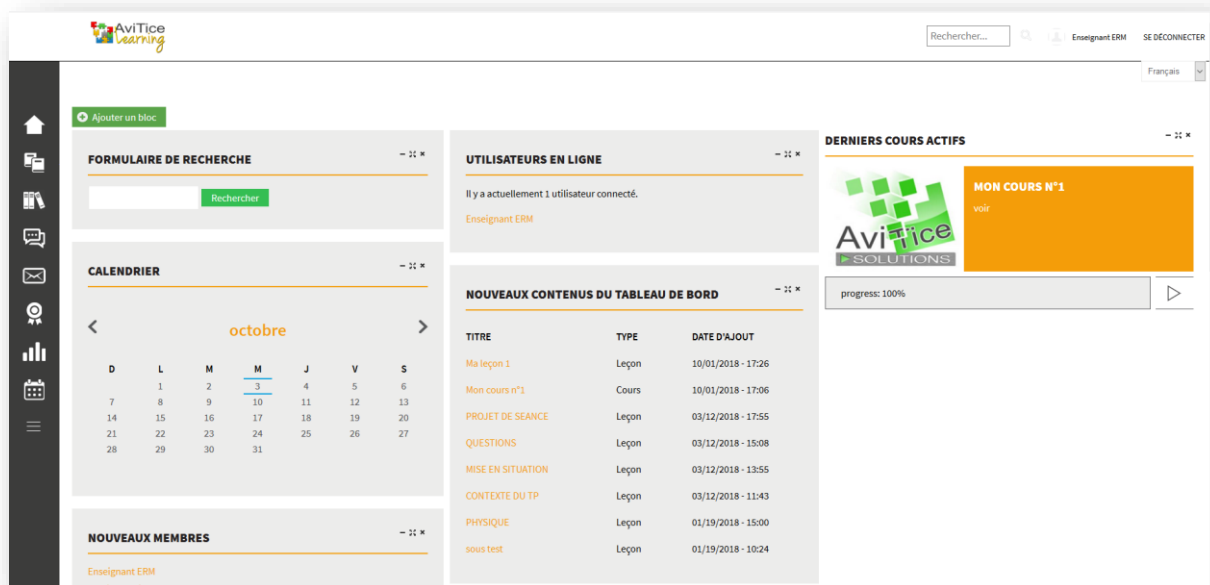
AviTice Learning

Rechercher...

Enseignant ERM

SE DÉCONNECTER

Français

Ajouter un bloc

FORMULAIRE DE RECHERCHE

Rechercher

CALENDRIER

octobre

| D | L | M | M | J | V | S |
|---|---|---|---|---|---|---|
| | 1 | 2 | 3 | 4 | 5 | 6 |
| 7 | 8 | 9 | 10 | 11 | 12 | 13 |
| 14 | 15 | 16 | 17 | 18 | 19 | 20 |
| 21 | 22 | 23 | 24 | 25 | 26 | 27 |
| 28 | 29 | 30 | 31 | | | |

NOUVEAUX MEMBRES

Enseignant ERM

UTILISATEURS EN LIGNE

Il y a actuellement 1 utilisateur connecté.

Enseignant ERM

NOUVEAUX CONTENUS DU TABLEAU DE BORD

| TITRE | TYPE | DATE D'AJOUT |
|---|---|---|
| Ma leçon 1 | Leçon | 10/01/2018 - 17:26 |
| Mon cours n°1 | Cours | 10/01/2018 - 17:06 |
| PROJET DE SEANCE | Leçon | 03/12/2018 - 17:55 |
| QUESTIONS | Leçon | 03/12/2018 - 15:08 |
| MISE EN SITUATION | Leçon | 03/12/2018 - 13:55 |
| CONTEXTE DU TP | Leçon | 03/12/2018 - 11:43 |
| PHYSIQUE | Leçon | 01/19/2018 - 15:00 |
| sous test | Leçon | 01/19/2018 - 10:24 |

DERNIERS COURS ACTIFS

AviTice SOLUTIONS

MON COURS N°1

voir

progress: 100%